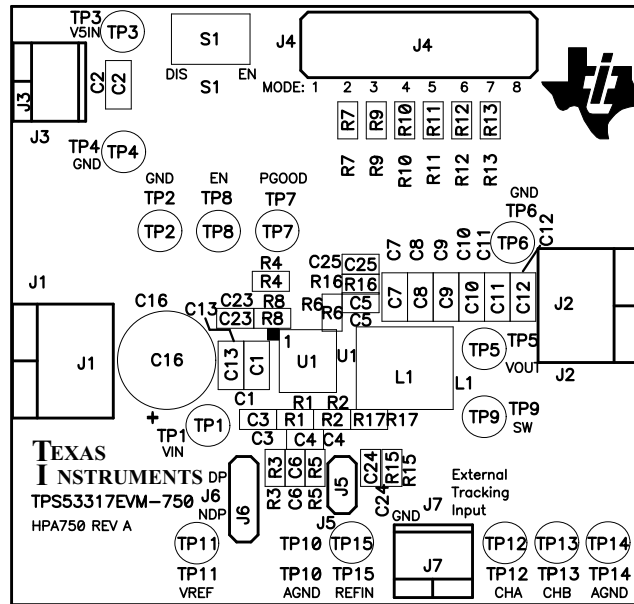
TP3
V5IN
TP3
S1
J4
J4
DIS
EN
S1
MODE: 1 2 3 4 5 6 7 8
J3
C2
C2
J3
R7 R9 R10 R11 R12 R13
R7 R9 R10 R11 R12 R13
TP4
GND
TP4
GND
EN
PGOOD
TP2
TP8
TP7
GND
TP6
TP2
TP8
TP7
TP6
C7 C8 C9 C10 C11 C12
C25
R4
R4
R16
C25
R16
J1
C16
C13
C23
R8
R6
C5
C7 C8 C9 C10 C11 C12
J2
C23
R8
R6
C5
1
TP5
J1
C16
C13
C1
U1
U1
L1
TP5
VOUT
L1
J2
C1
+
TP1
R1
R2
TP1
C3
R1
R2
R17
R17
TP9
TP9
SW
VIN
C3
C4
C4
TEXAS
INSTRUMENTS
DP
R3
C6
R5
J5
C24
R15
External
Tracking
Input
TPS53317EVM-750
J6
NDP
HPA750 REV A
J6
R3
C6
R5
J5
C24
GND
J7
TP11
TP10
TP15
TP12
TP13
TP14
J7
TP11
VREF
TP10
AGND
TP15
REFIN
TP12
CHA
TP13
CHB
TP14
AGND